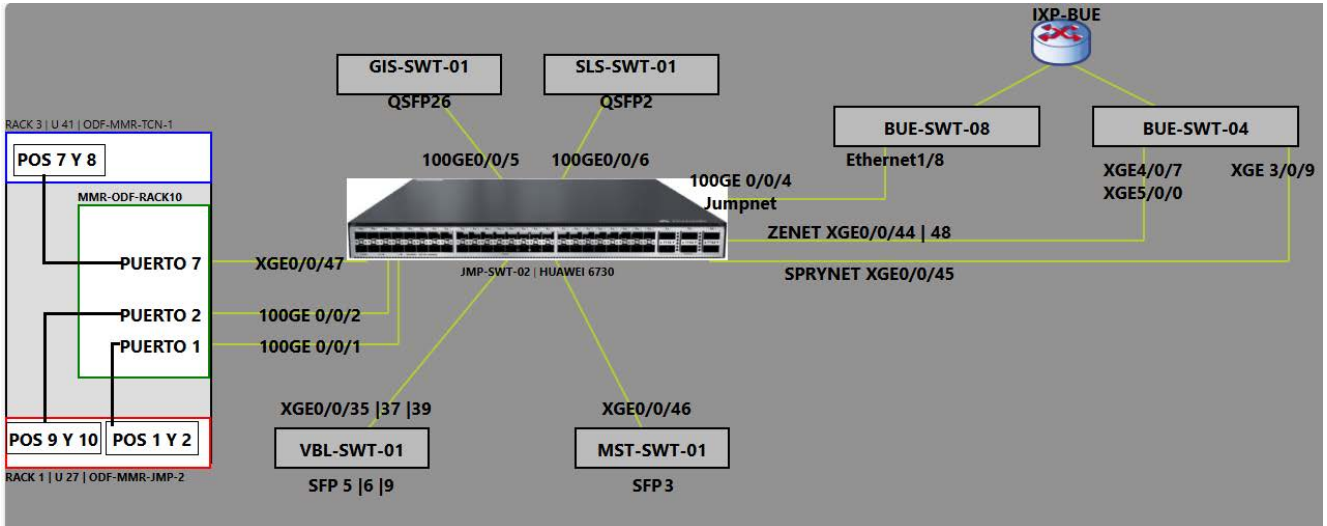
IXP-BUE

GIS-SWT-01
QSFP26

SLS-SWT-01
QSFP2

BUE-SWT-08
Ethernet1/8

BUE-SWT-04
XGE4/0/7
XGE5/0/0
XGE 3/0/9

RACK 3 | U 41 | ODF-MMR-TCN-1
POS 7 Y 8

MMR-ODF-RACK10
PUERTO 7
PUERTO 2
PUERTO 1

100GE0/0/5
100GE0/0/6
100GE 0/0/4
Jumpnet
ZENET XGE0/0/44 | 48
SPRYNET XGE0/0/45

XGE0/0/47
100GE 0/0/2
100GE 0/0/1

JMP-SWT-02 | HUAWEI 6730

XGE0/0/35 |37 |39
VBL-SWT-01
SFP 5 |6 |9

XGE0/0/46
MST-SWT-01
SFP3

POS 9 Y 10
POS 1 Y 2
RACK 1 | U 27 | ODF-MMR-JMP-2